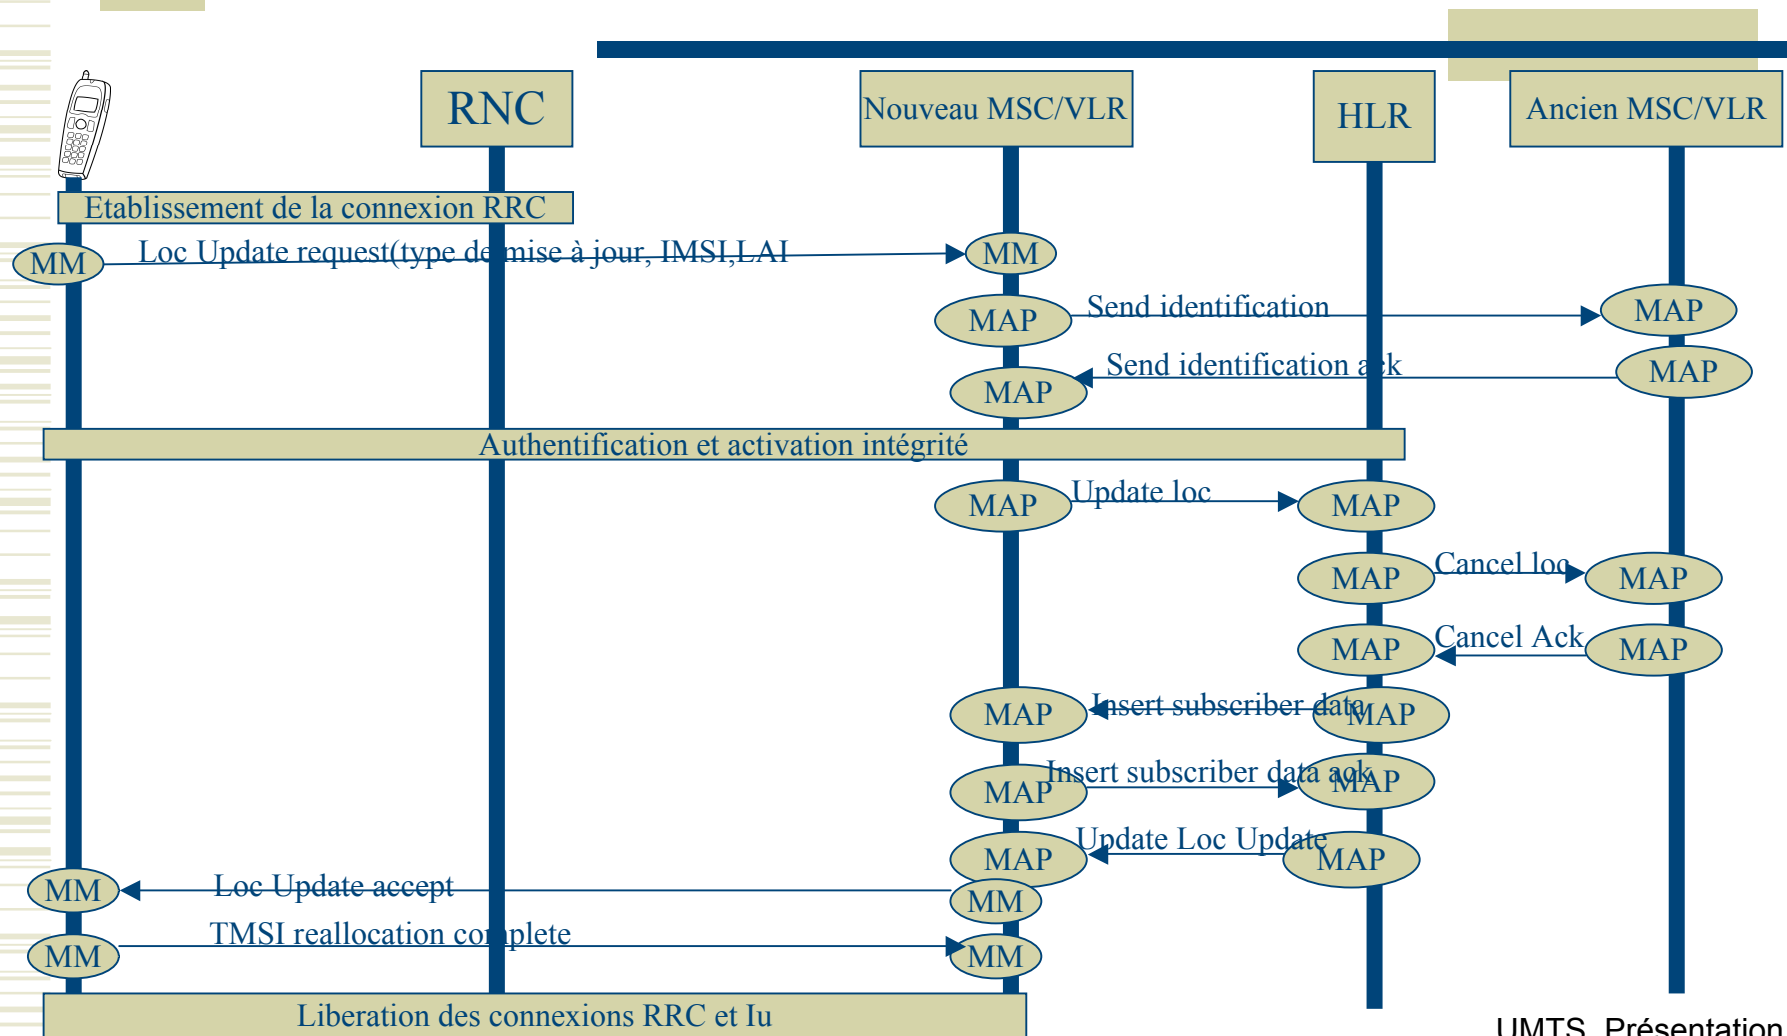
RNC

Nouveau MSC/VLR

HLR

Ancien MSC/VLR

Etablissement de la connexion RRC

MM

Loc Update request(type de mise à jour, IMSI,LAI

MM

MAP

Send identification

MAP

Send identification ack

MAP

MAP

Authentification et activation intégrité

MAP

Update loc

MAP

MAP

Cancel loc

MAP

MAP

Cancel Ack

MAP

MAP

Insert subscriber data

MAP

MAP

Insert subscriber data ack

MAP

MAP

Update Loc Update

MAP

MM

Loc Update accept

MM

MM

TMSI reallocation complete

MM

Liberation des connexions RRC et Iu

UMTS_Présentation